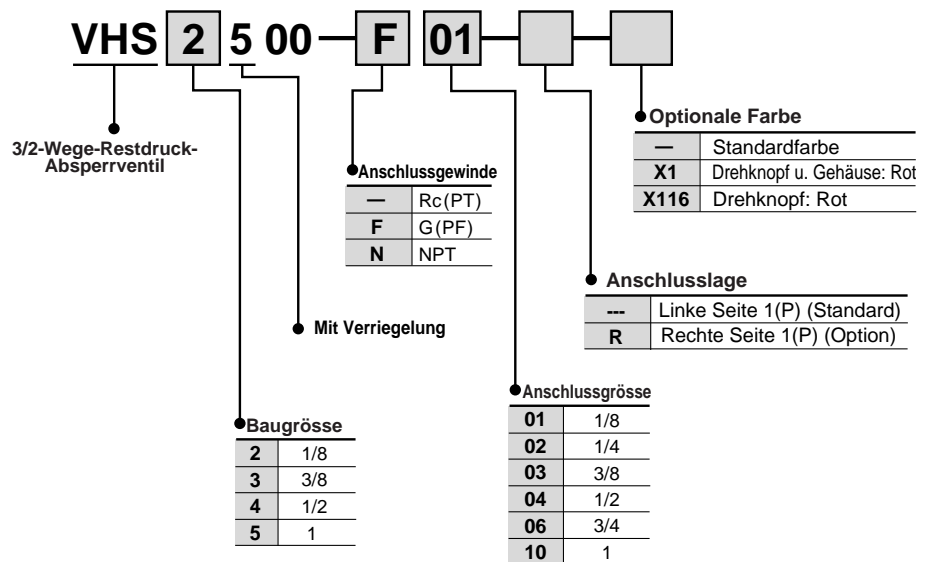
VHS 2 5 00 — F 01 — [ ] — [ ]

3/2-Wege-Restdruck-Absperrventil

Optionale Farbe

| — | Standardfarbe |
|---|---|
| X1 | Drehknopf u. Gehäuse: Rot |
| X116 | Drehknopf: Rot |

Anschlussgewinde

| — | Rc(PT) |
|---|---|
| F | G(PF) |
| N | NPT |

Anschlusslage

| --- | Linke Seite 1(P) (Standard) |
|---|---|
| R | Rechte Seite 1(P) (Option) |

Mit Verriegelung

Anschlussgrösse

| 01 | 1/8 |
|---|---|
| 02 | 1/4 |
| 03 | 3/8 |
| 04 | 1/2 |
| 06 | 3/4 |
| 10 | 1 |

Baugrösse

| 2 | 1/8 |
|---|---|
| 3 | 3/8 |
| 4 | 1/2 |
| 5 | 1 |